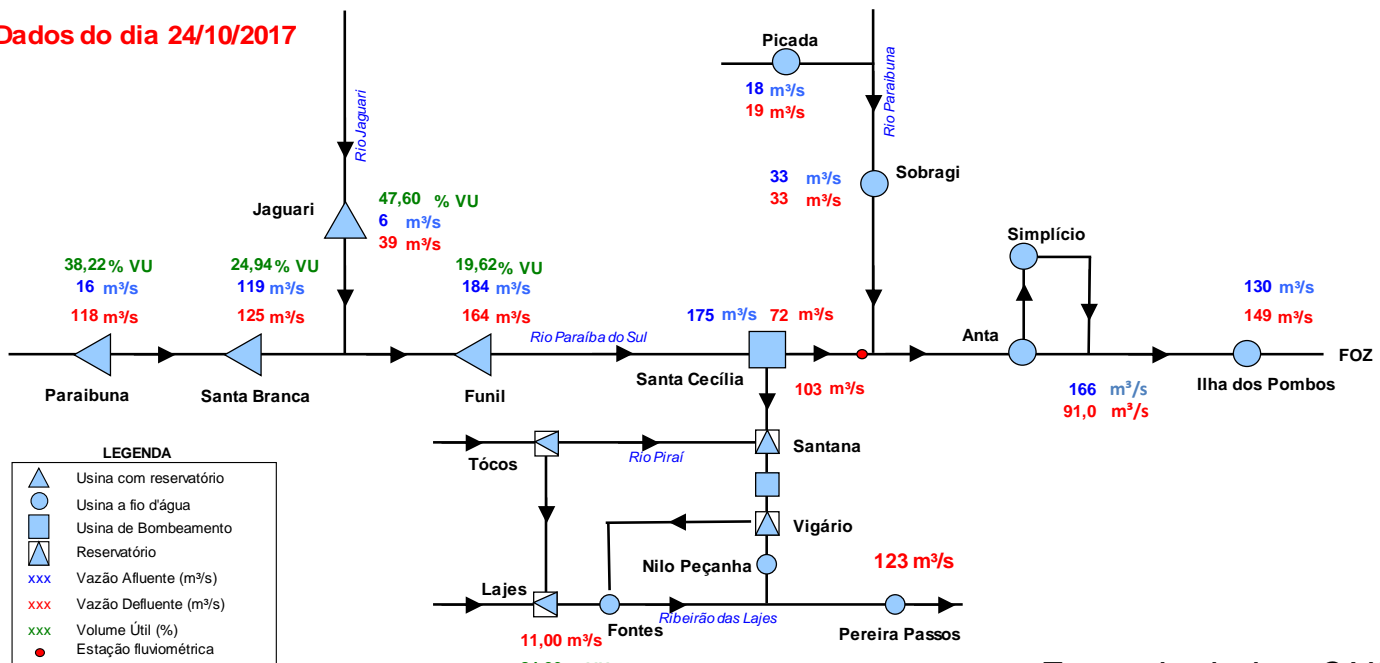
Dados do dia 24/10/2017

Picada
18 m³/s
19 m³/s
Rio Paraibuna

Rio Jaguari

33 m³/s
33 m³/s
Sobragi

Jaguari
47,60 % VU
6 m³/s
39 m³/s

Simplício

38,22 % VU
16 m³/s
118 m³/s

24,94 % VU
119 m³/s
125 m³/s

19,62 % VU
184 m³/s
164 m³/s

175 m³/s 72 m³/s

130 m³/s
149 m³/s

Rio Paraíba do Sul

Anta

FOZ

Paraibuna
Santa Branca
Funil
Santa Cecília
103 m³/s

166 m³/s
91,0 m³/s
Ilha dos Pombos

LEGENDA
Usina com reservatório
Usina a fio d'água
Usina de Bombeamento
Reservatório
xxx Vazão Afluente (m³/s)
xxx Vazão Defluente (m³/s)
xxx Volume Útil (%)
Estação fluviométrica

Tócos
Rio Piraí
Santana
Vigário
Nilo Peçanha
123 m³/s
Lajes
Fontes
Ribeirão das Lajes
Pereira Passos
11,00 m³/s
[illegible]